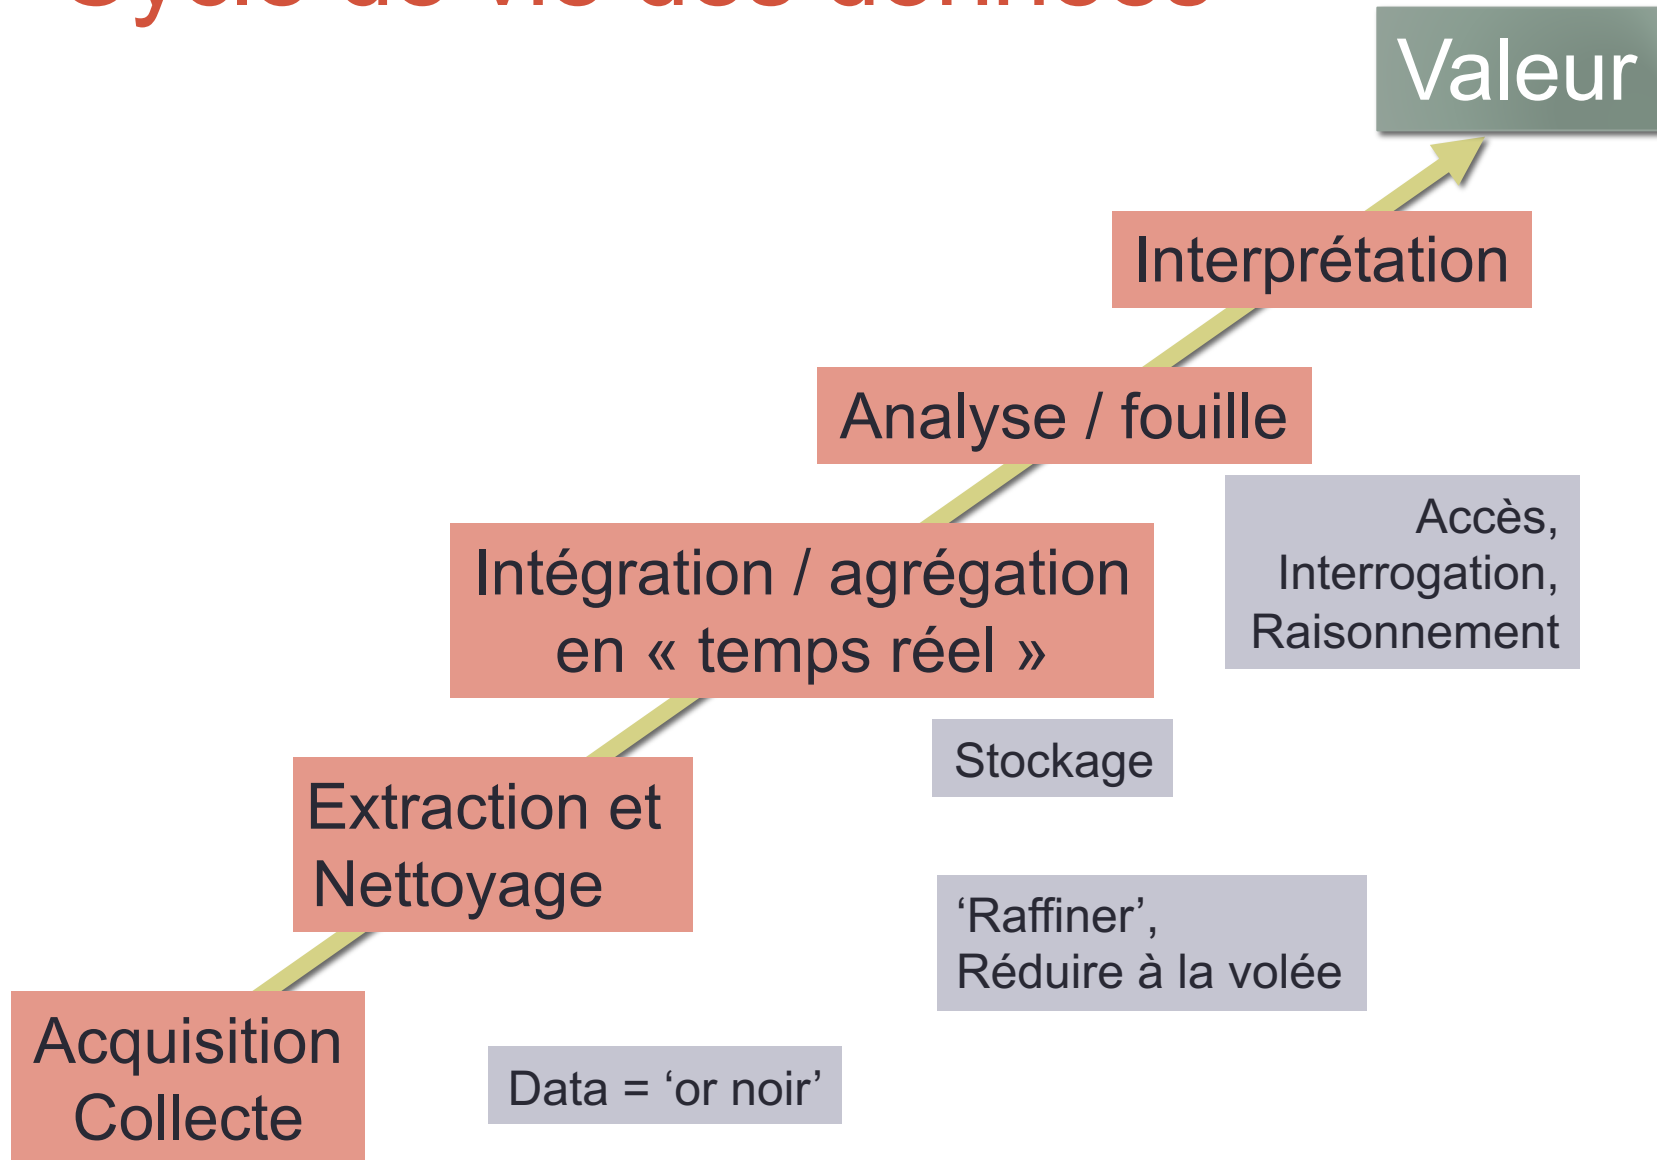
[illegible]

Valeur

Interprétation

Analyse / fouille

Accès, Interrogation, Raisonnement

Intégration / agrégation en « temps réel »

Stockage

Extraction et Nettoyage

‘Raffiner’, Réduire à la volée

Acquisition Collecte

Data = ‘or noir’